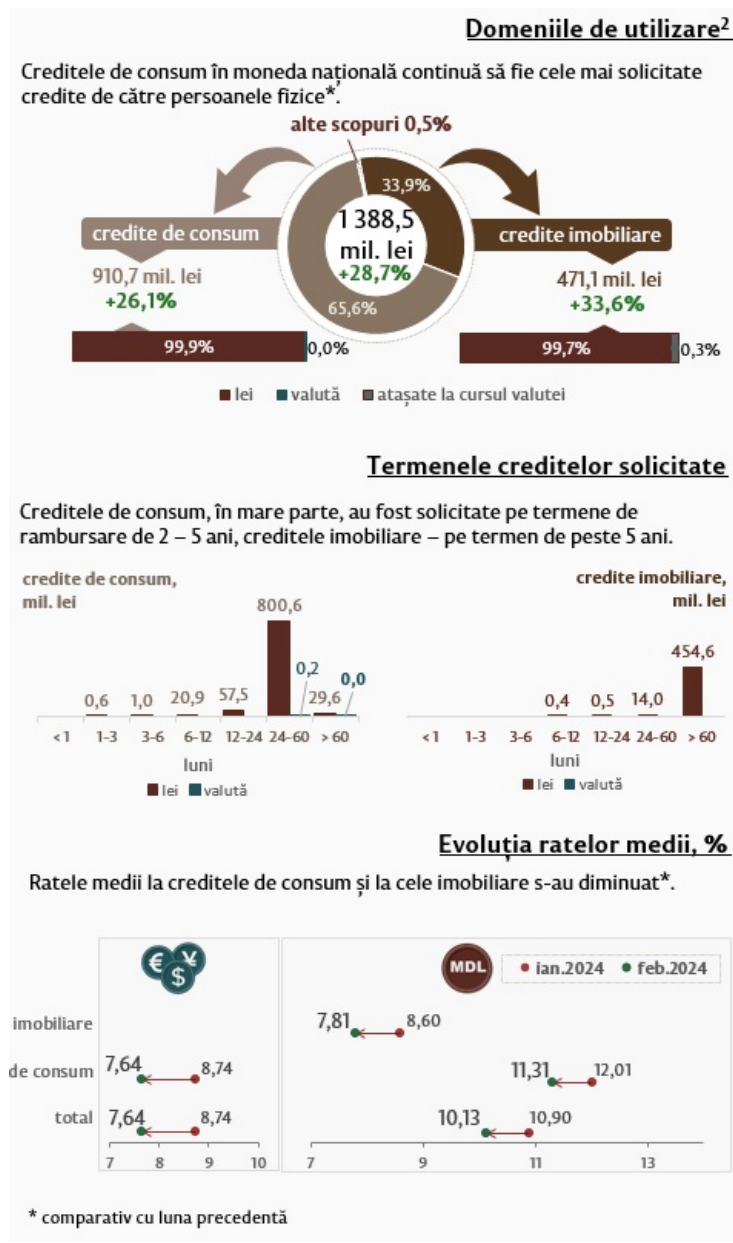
Domeniile de utilizare$^2$

Creditele de consum în moneda națională continuă să fie cele mai solicitate credite de către persoanele fizice*.

alte scopuri 0,5%

33,9%

1 388,5 mil. lei +28,7%

65,6%

credite de consum
910,7 mil. lei
+26,1%

credite imobiliare
471,1 mil. lei
+33,6%

99,9% 0,0%

99,7% 0,3%

lei valută atașate la cursul valutei

Termenele creditelor solicitate

Creditele de consum, în mare parte, au fost solicitate pe termene de rambursare de 2 – 5 ani, creditele imobiliare – pe termen de peste 5 ani.

credite de consum, mil. lei

0,6 1,0 20,9 57,5 800,6 0,2 29,6 0,0

<1 1-3 3-6 6-12 12-24 24-60 > 60
luni
lei valută

credite imobiliare, mil. lei

0,4 0,5 14,0 454,6

<1 1-3 3-6 6-12 12-24 24-60 > 60
luni
lei valută

Evoluția ratelor medii, %

Ratele medii la creditele de consum și la cele imobiliare s-au diminuat*.

€ $ ¥

MDL

ian.2024 feb.2024

imobiliare
de consum
total

7,64 8,74
7,64 8,74

7 8 9 10

7,81 8,60
11,31 12,01
10,13 10,90

7 9 11 13

* comparativ cu luna precedentă